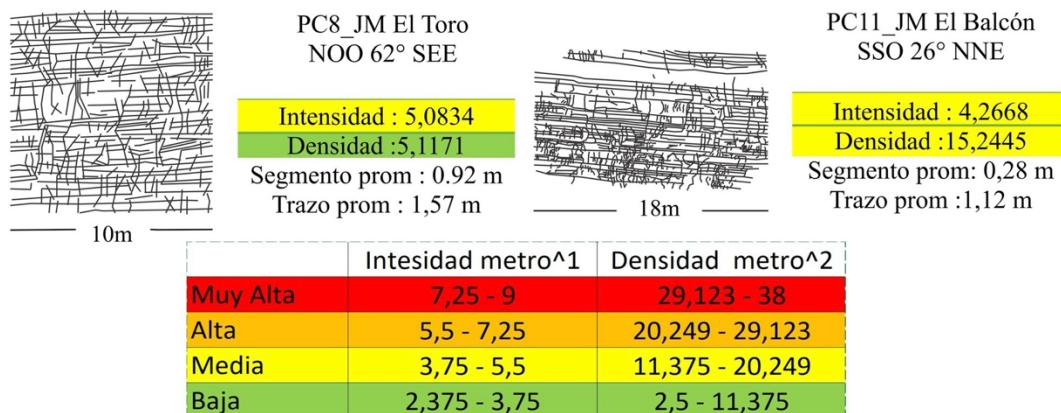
PC8_JM El Toro
NOO 62° SEE

Intensidad : 5,0834
Densidad :5,1171
Segmento prom : 0.92 m
Trazo prom : 1,57 m

10m

18m

PC11_JM El Balcón
SSO 26° NNE

Intensidad : 4,2668
Densidad :15,2445
Segmento prom: 0,28 m
Trazo prom :1,12 m

| | Intesidad metro^1 | Densidad metro^2 |
|---|---|---|
| Muy Alta | 7,25 - 9 | 29,123 - 38 |
| Alta | 5,5 - 7,25 | 20,249 - 29,123 |
| Media | 3,75 - 5,5 | 11,375 - 20,249 |
| Baja | 2,375 - 3,75 | 2,5 - 11,375 |